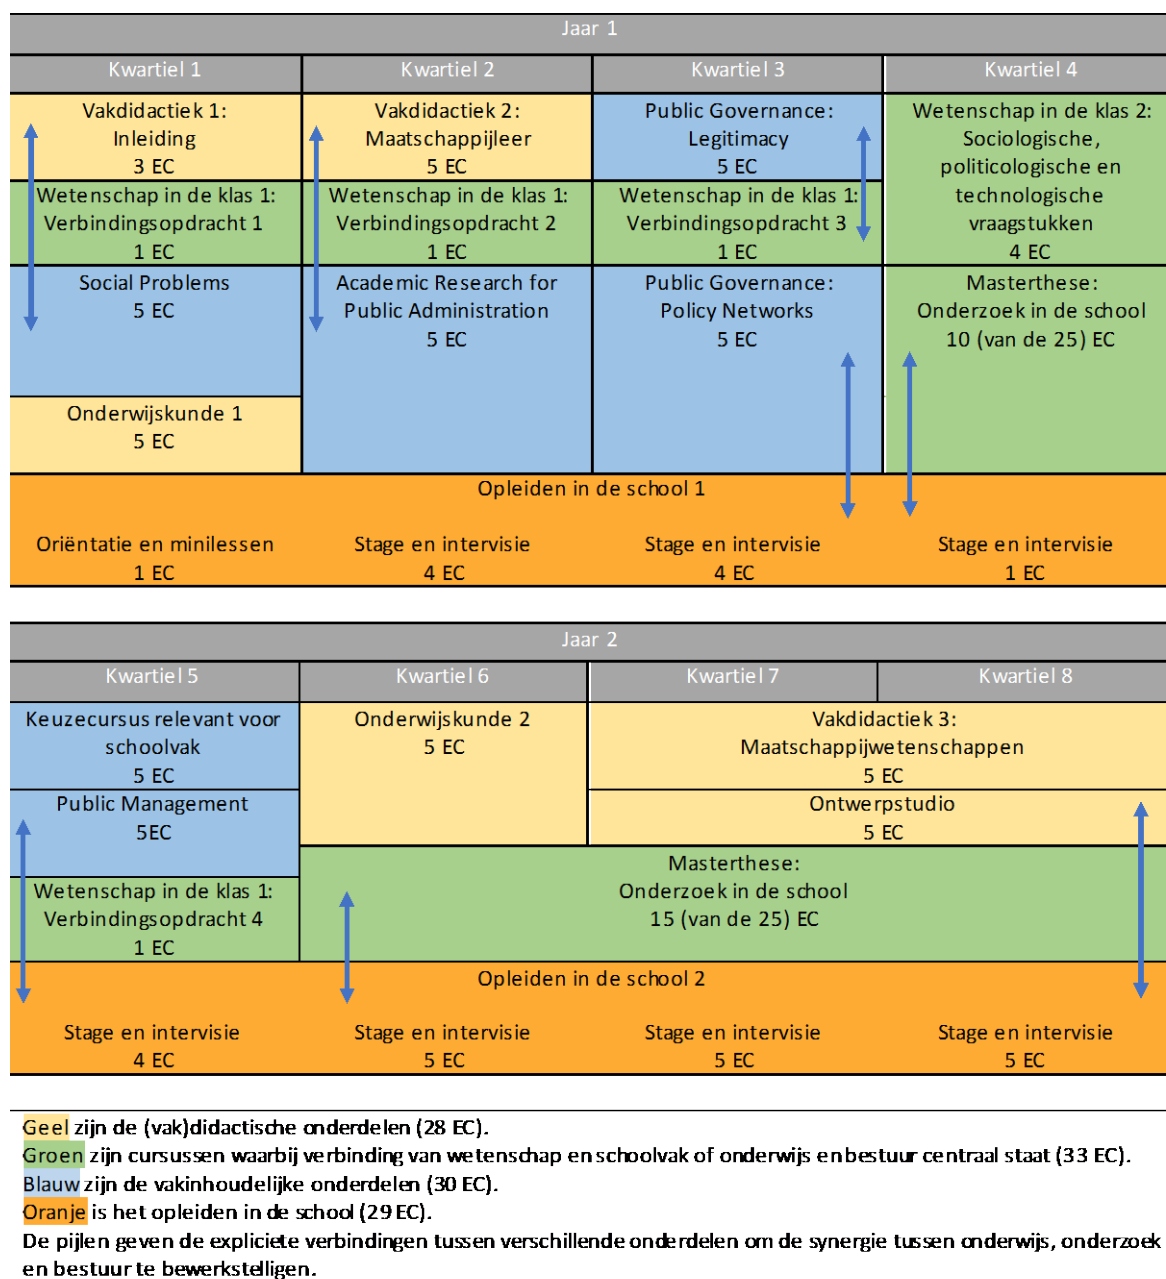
Jaar 1

| Kwartiel 1 | Kwartiel 2 | Kwartiel 3 | Kwartiel 4 |
|---|---|---|---|
| Vakdidactiek 1: Inleiding 3 EC | Vakdidactiek 2: Maatschappijleer 5 EC | Public Governance: Legitimacy 5 EC | Wetenschap in de klas 2: Sociologische, politicologische en technologische vraagstukken 4 EC |
| Wetenschap in de klas 1: Verbindingsopdracht 1 1 EC | Wetenschap in de klas 1: Verbindingsopdracht 2 1 EC | Wetenschap in de klas 1: Verbindingsopdracht 3 1 EC | |
| Social Problems 5 EC | Academic Research for Public Administration 5 EC | Public Governance: Policy Networks 5 EC | Masterthese: Onderzoek in de school 10 (van de 25) EC |
| Onderwijskunde 1 5 EC | | | |
| Opleiden in de school 1 | | | |
| Oriëntatie en minilessen 1 EC | Stage en intervisie 4 EC | Stage en intervisie 4 EC | Stage en intervisie 1 EC |

Jaar 2

| Kwartiel 5 | Kwartiel 6 | Kwartiel 7 | Kwartiel 8 |
|---|---|---|---|
| Keuzecursus relevant voor schoolvak 5 EC | Onderwijskunde 2 5 EC | Vakdidactiek 3: Maatschappijwetenschappen 5 EC | |
| Public Management 5EC | | Ontwerpstudio 5 EC | |
| Wetenschap in de klas 1: Verbindingsopdracht 4 1 EC | Masterthese: Onderzoek in de school 15 (van de 25) EC | | |
| Opleiden in de school 2 | | | |
| Stage en intervisie 4 EC | Stage en intervisie 5 EC | Stage en intervisie 5 EC | Stage en intervisie 5 EC |

Geel zijn de (vak)didactische onderdelen (28 EC).
Groen zijn cursussen waarbij verbinding van wetenschap en schoolvak of onderwijs en bestuur centraal staat (33 EC).
Blauw zijn de vakinhoudelijke onderdelen (30 EC).
Oranje is het opleiden in de school (29 EC).
De pijlen geven de expliciete verbindingen tussen verschillende onderdelen om de synergie tussen onderwijs, onderzoek en bestuur te bewerkstelligen.